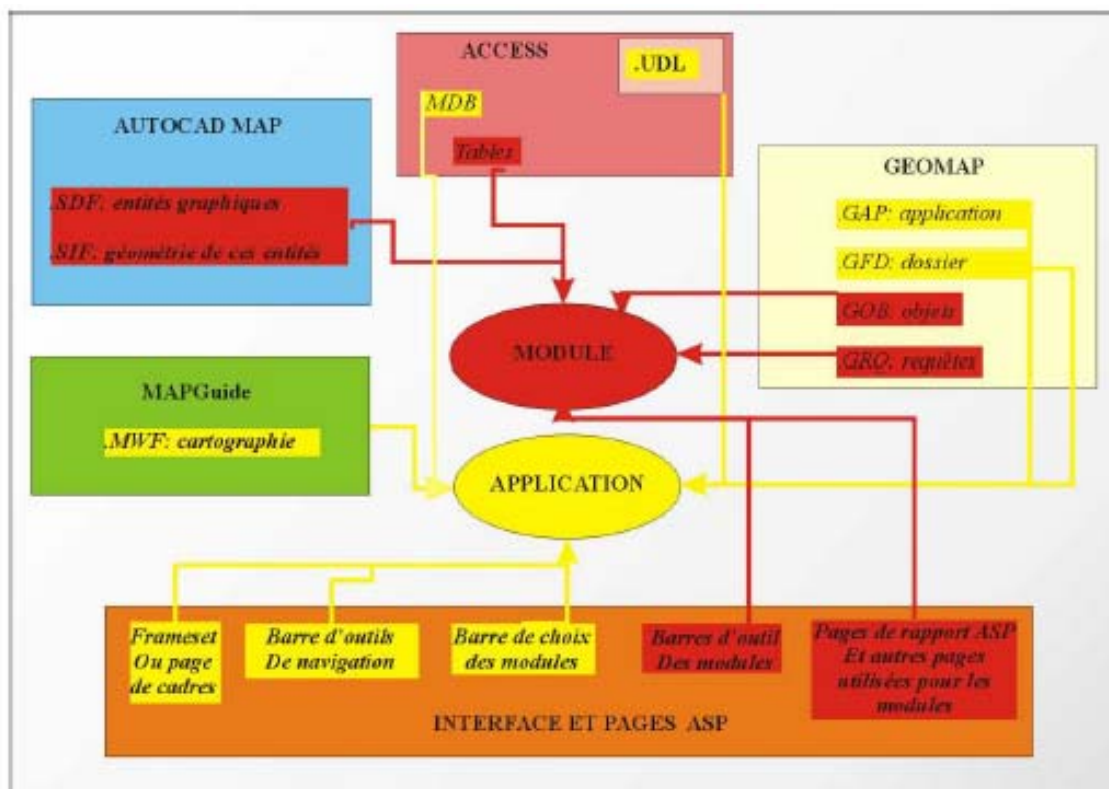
ACCESS

.UDL

.MDB

Tables

AUTOCAD MAP

.SDF: entités graphiques

.SIF: géométrie de ces entités

GEOMAP

.GAP: application

.GFD: dossier

.GOB: objets

.GRQ: requêtes

MODULE

MAPGuide

.MWF: cartographie

APPLICATION

Frameset Ou page de cadres

Barre d'outils De navigation

Barre de choix des modules

Barres d'outil Des modules

Pages de rapport ASP Et autres pages utilisées pour les modules

INTERFACE ET PAGES ASP